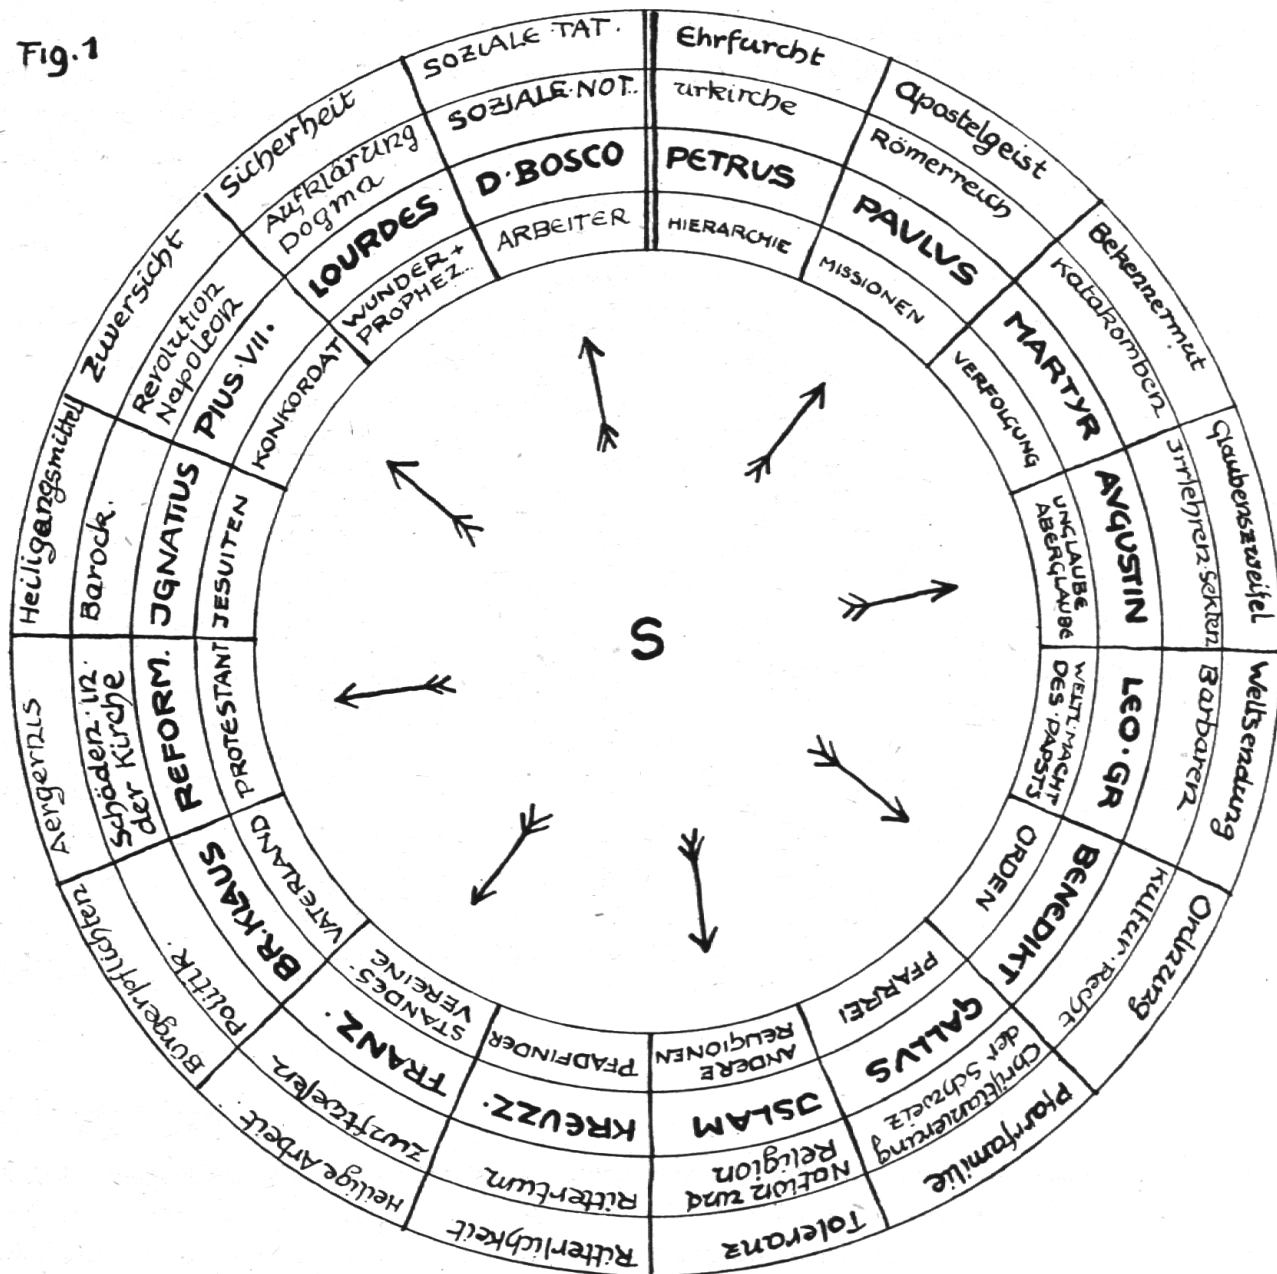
Fig. 1

Ehrfurcht
urkirche
PETRUS
HIERARCHIE

Apostelgeist
Römerreich
PAULUS
MISSIONEN

Bekennermut
Katakomben
MARTYR
VERFOLGUNG

Glaubenszweifel
Irrlehren. Sekten
AUGUSTIN
UNGLAUBE ABERGLAUBE

Weltsendung
Barbaren
LEO. GR
WELT. MACHT DES. PAPSTS

Ordnung
Kultur. Recht
BENEDIKT
ORDEN

Pfarrfamilie
Christianisierung der Schweiz
GALLUS
PFARREI

Toleranz
Nation und Religion
JSLAM
ANDERE RELIGIONEN

Ritterlichkeit
Rittertum
KREUZZ.
PFADFINDER

Heilige Arbeit
Zunftwesen
FRANZ.
STANDES. VEREINE

Bürgerpflichten
Politik.
BR. KLAUS
VATERLAND

Aergernis
Schäden i. d. der Kirche
REFORM.
PROTESTANT

Heiligungsmittel
Barock.
JGNATIUS
JESUITEN

Zuversicht
Revolution Napoleon
PIUS VII.
KONKORDAT

Sicherheit
Aufklärung Dogma
LOURDES
WUNDER + PROPHEZ..

SOZIALE TAT.
SOZIALE NOT.
D. BOSCO
ARBEITER

S